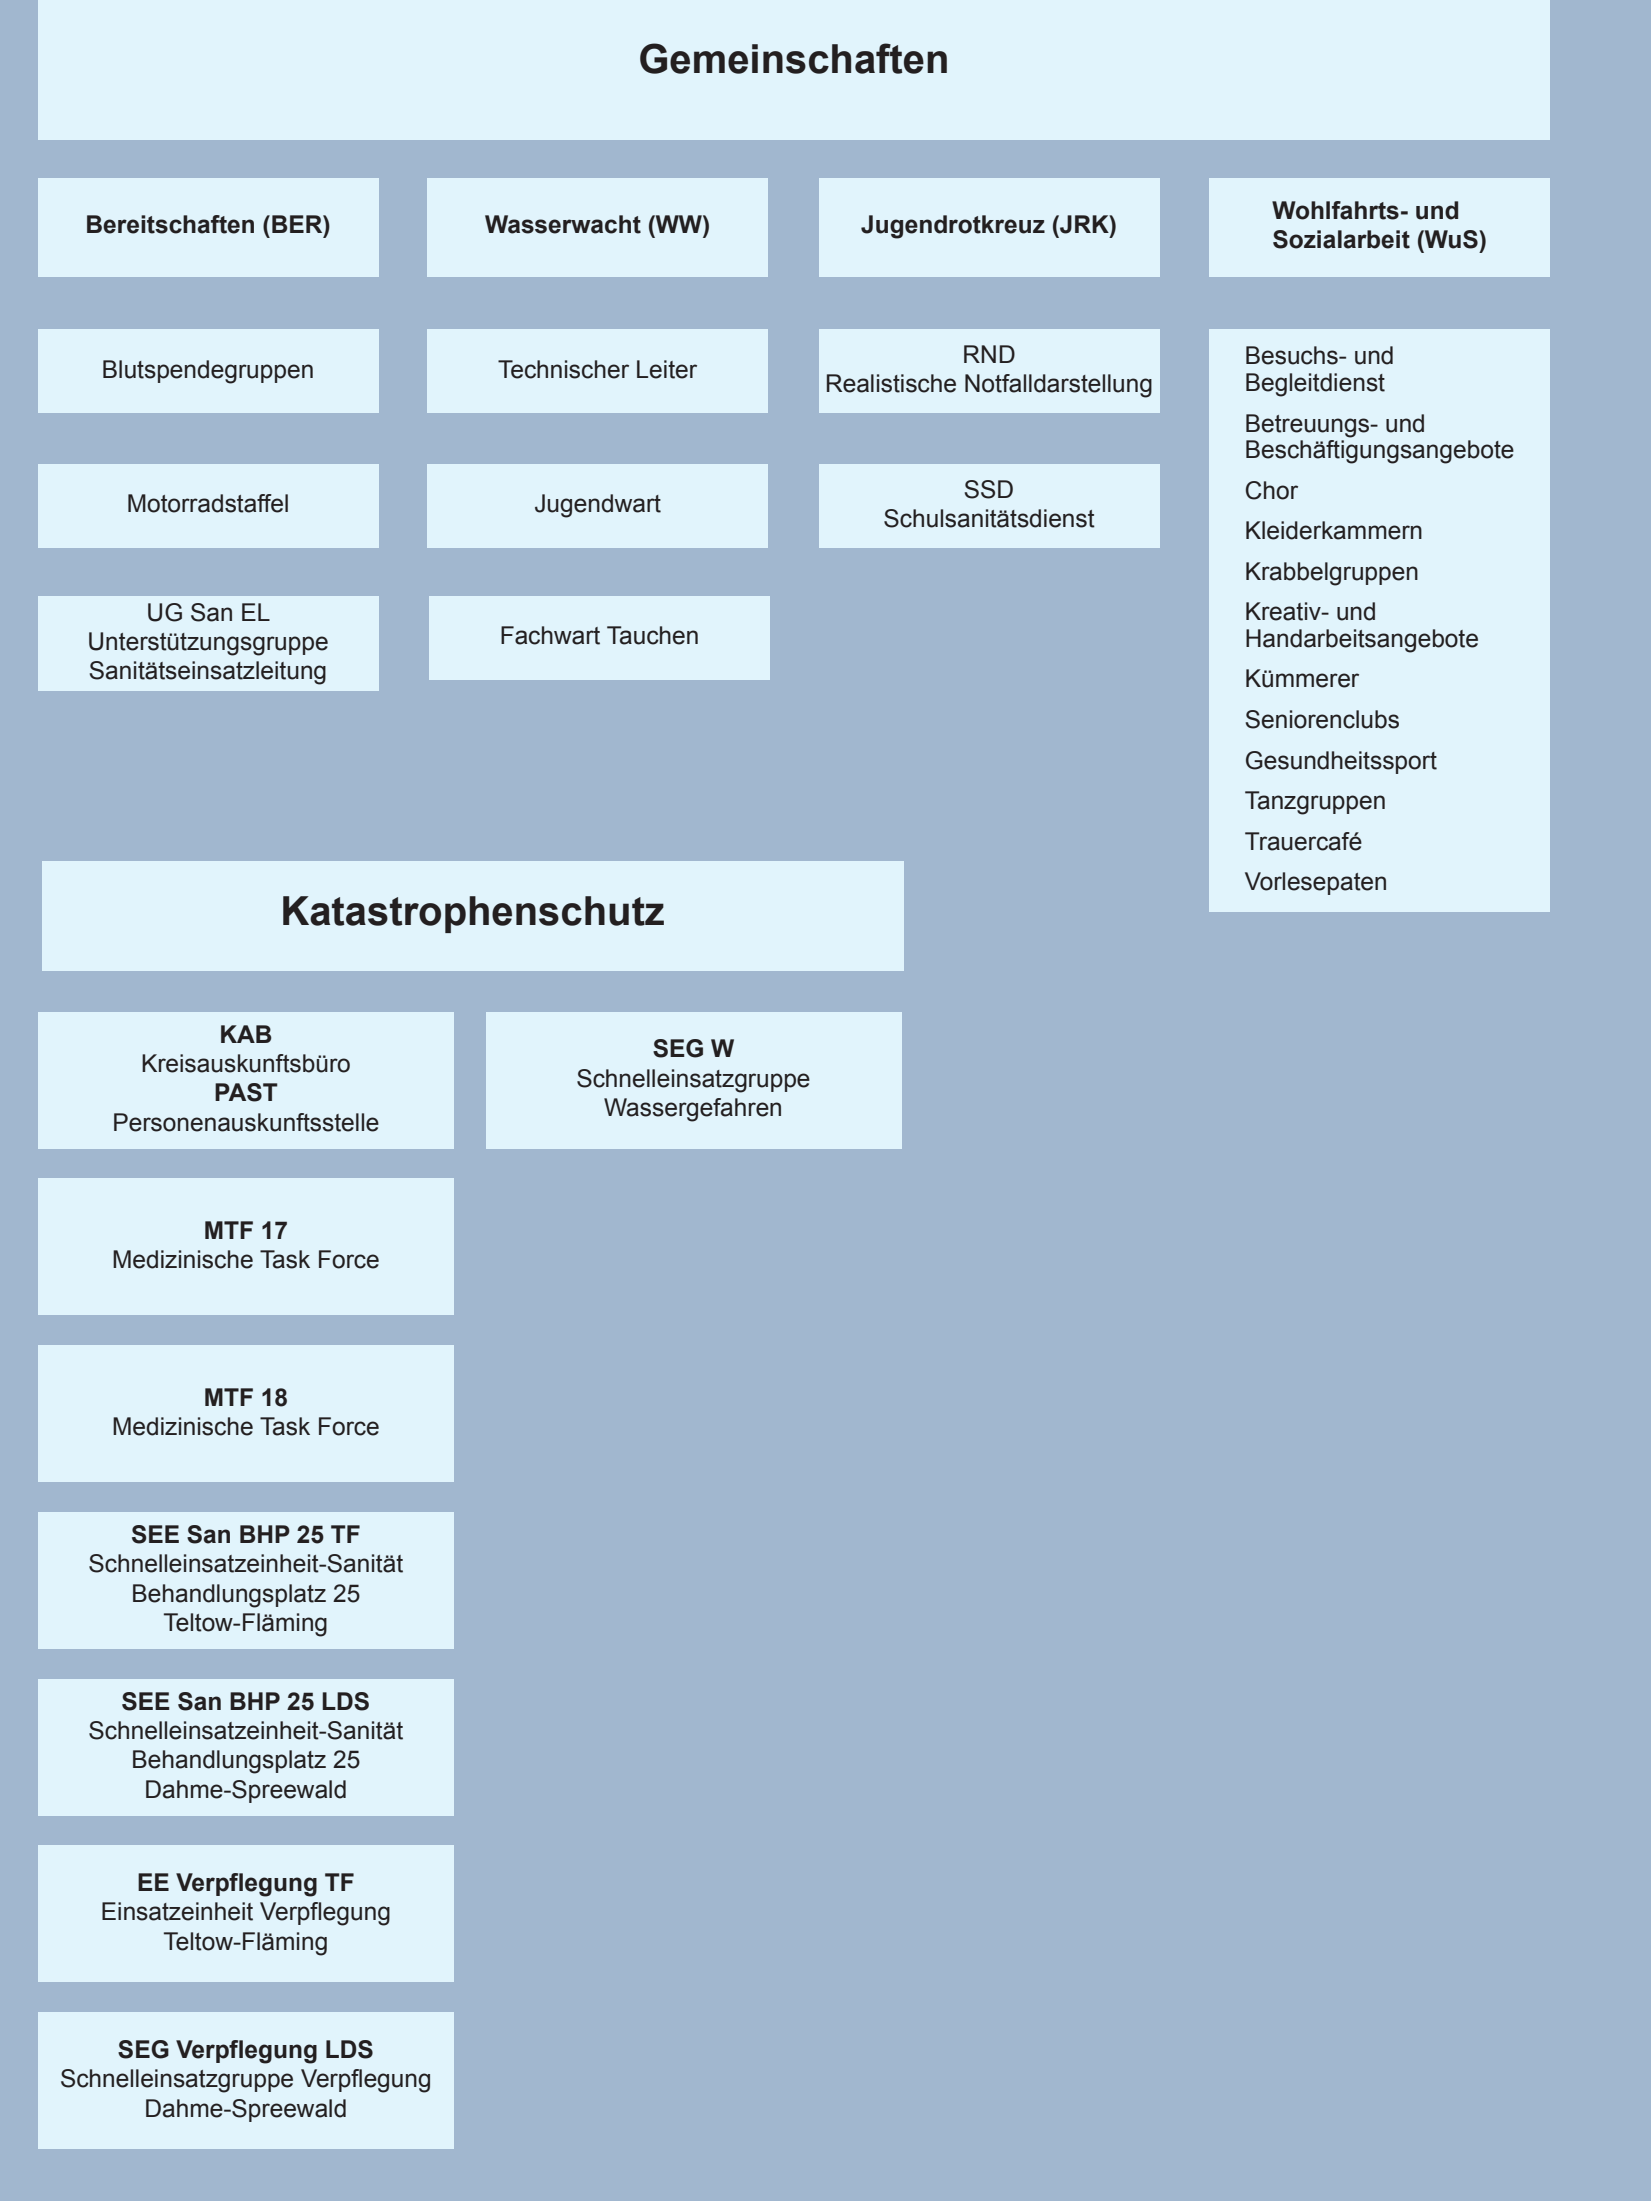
Gemeinschaften

Bereitschaften (BER)

Blutspendegruppen

Motorradstaffel

UG San EL
Unterstützungsgruppe Sanitätseinsatzleitung

Wasserwacht (WW)

Technischer Leiter

Jugendwart

Fachwart Tauchen

Jugendrotkreuz (JRK)

RND
Realistische Notfalldarstellung

SSD
Schulsanitätsdienst

Wohlfahrts- und Sozialarbeit (WuS)

Besuchs- und Begleitdienst
Betreuungs- und Beschäftigungsangebote
Chor
Kleiderkammern
Krabbelgruppen
Kreativ- und Handarbeitsangebote
Kümmerer
Seniorenclubs
Gesundheitssport
Tanzgruppen
Trauercafé
Vorlesepaten

Katastrophenschutz

KAB
Kreisauskunftsbüro
PAST
Personenauskunftsstelle

SEG W
Schnelleinsatzgruppe Wassergefahren

MTF 17
Medizinische Task Force

MTF 18
Medizinische Task Force

SEE San BHP 25 TF
Schnelleinsatzeinheit-Sanität Behandlungsplatz 25 Teltow-Fläming

SEE San BHP 25 LDS
Schnelleinsatzeinheit-Sanität Behandlungsplatz 25 Dahme-Spreewald

EE Verpflegung TF
Einsatzeinheit Verpflegung Teltow-Fläming

SEG Verpflegung LDS
Schnelleinsatzgruppe Verpflegung Dahme-Spreewald